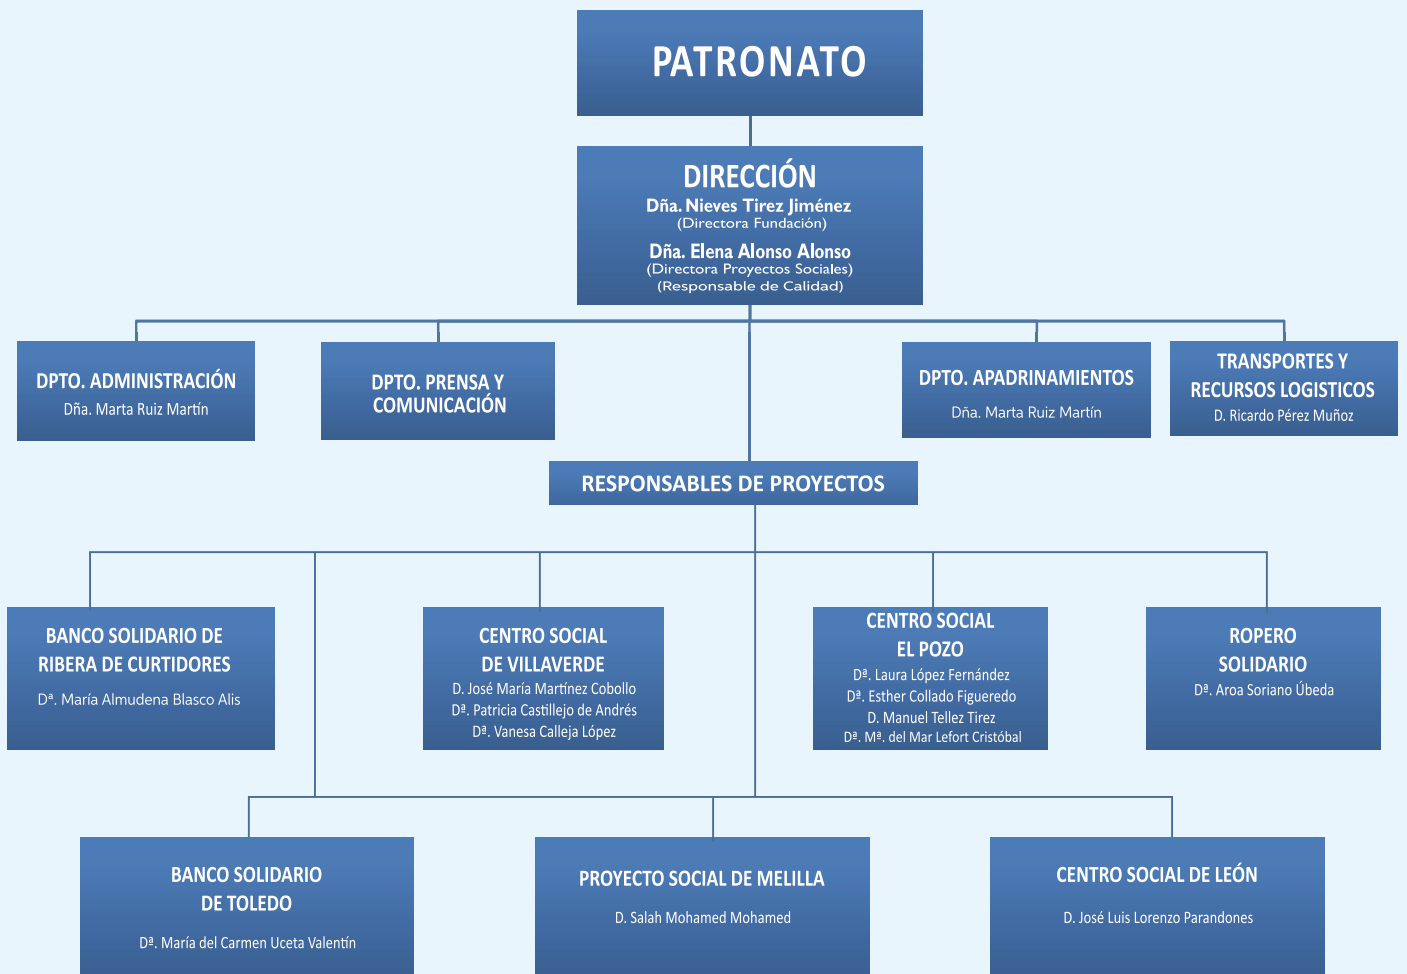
PATRONATO

DIRECCIÓN
Dña. Nieves Tirez Jiménez
(Directora Fundación)
Dña. Elena Alonso Alonso
(Directora Proyectos Sociales)
(Responsable de Calidad)

DPTO. ADMINISTRACIÓN
Dña. Marta Ruiz Martín

DPTO. PRENSA Y COMUNICACIÓN

DPTO. APADRINAMIENTOS
Dña. Marta Ruiz Martín

TRANSPORTES Y RECURSOS LOGISTICOS
D. Ricardo Pérez Muñoz

RESPONSABLES DE PROYECTOS

BANCO SOLIDARIO DE RIBERA DE CURTIDORES
Dª. María Almudena Blasco Alis

CENTRO SOCIAL DE VILLAVERDE
D. José María Martínez Cobollo
Dª. Patricia Castillejo de Andrés
Dª. Vanesa Calleja López

CENTRO SOCIAL EL POZO
Dª. Laura López Fernández
Dª. Esther Collado Figueredo
D. Manuel Tellez Tirez
Dª. Mª. del Mar Lefort Cristóbal

ROPERO SOLIDARIO
Dª. Aroa Soriano Úbeda

BANCO SOLIDARIO DE TOLEDO
Dª. María del Carmen Uceta Valentín

PROYECTO SOCIAL DE MELILLA
D. Salah Mohamed Mohamed

CENTRO SOCIAL DE LEÓN
D. José Luis Lorenzo Parandones